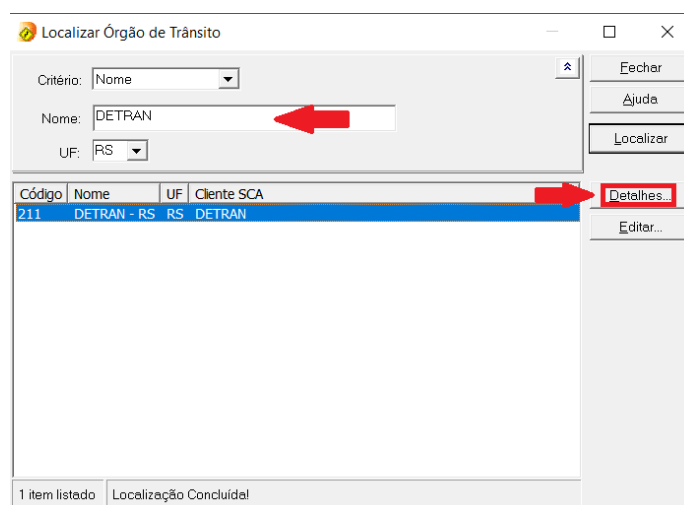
Localizar Órgão de Trânsito

Critério: Nome

Nome: DETRAN

UF: RS

Fechar

Ajuda

Localizar

| Código | Nome | UF | Cliente SCA |
|---|---|---|---|
| 211 | DETRAN - RS | RS | DETRAN |

Detalhes...

Editar...

1 item listado | Localização Concluída!